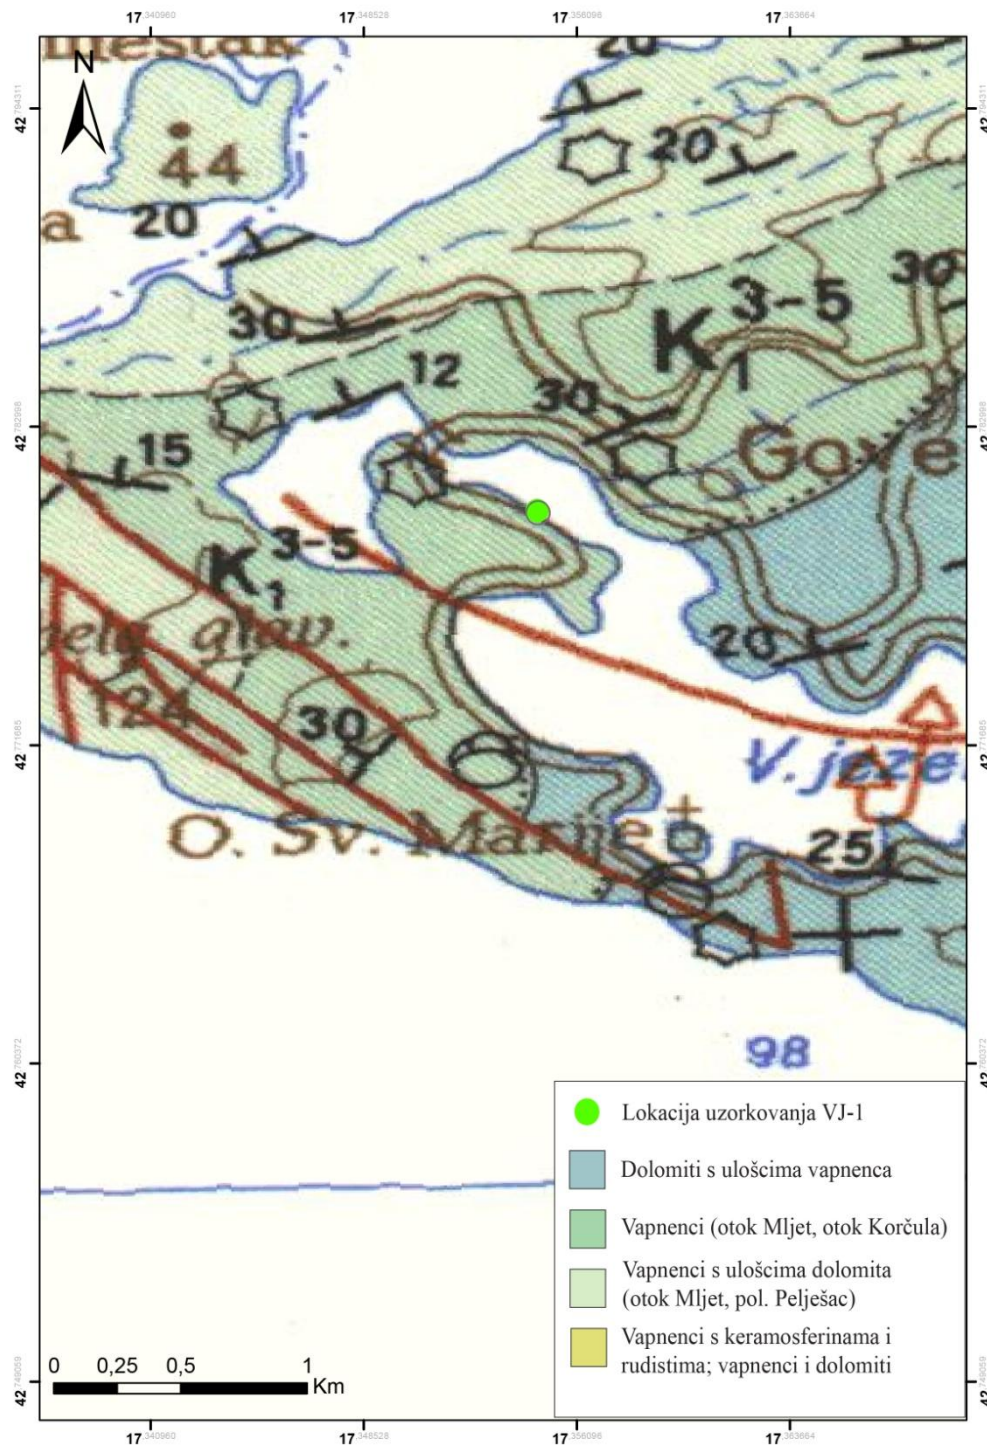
17 $^{340960}$ 17 $^{348528}$ 17 $^{356096}$ 17 $^{363664}$

42 $^{794311}$
42 $^{782998}$
42 $^{771685}$
42 $^{760372}$
42 $^{749059}$

N

mestak
44
a
20
20
20
30
30
$K_1^{3-5}$
12
30
15
Gore
$K_1^{3-5}$
glav.
124
20
30
V. jeze
O. Sv. Marije
25
98

Lokacija uzorkovanja VJ-1
Dolomiti s ulošcima vapnenca
Vapnenci (otok Mljet, otok Korčula)
Vapnenci s ulošcima dolomita (otok Mljet, pol. Pelješac)
Vapnenci s keramosferinama i rudistima; vapnenci i dolomiti

0 0,25 0,5 1 Km

17 $^{340960}$ 17 $^{348528}$ 17 $^{356096}$ 17 $^{363664}$